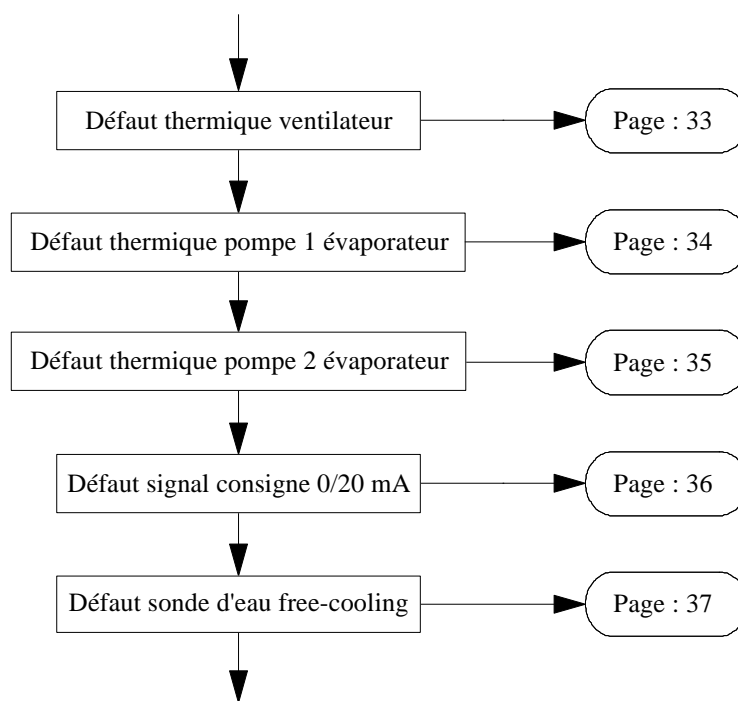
Défaut thermique ventilateur

Page : 33

Défaut thermique pompe 1 évaporateur

Page : 34

Défaut thermique pompe 2 évaporateur

Page : 35

Défaut signal consigne 0/20 mA

Page : 36

Défaut sonde d'eau free-cooling

Page : 37